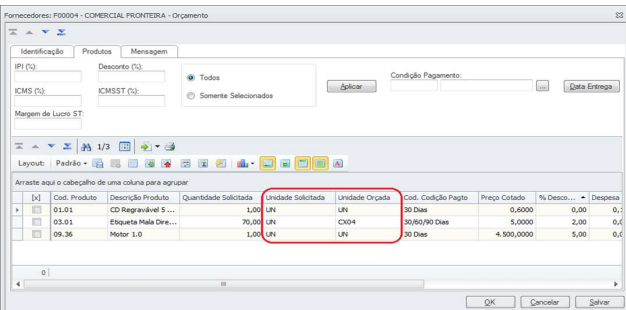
Fornecedores: F00004 - COMERCIAL FRONTEIRA - Orçamento

Identificação | Produtos | Mensagem

IPI (%):
Desconto (%):
Todos
Somente Selecionados
Aplicar
Condição Pagamento:
...
Data Entrega
ICMS (%):
ICMSST (%):
Margem de Lucro ST:

1/3

Layout: Padrão

Arraste aqui o cabeçalho de uma coluna para agrupar

| [x] | Cod. Produto | Descrição Produto | Quantidade Solicitada | Unidade Solicitada | Unidade Orçada | Cod. Condição Pagto | Preço Cotado | % Desco... | Despesa |
|---|---|---|---|---|---|---|---|---|---|
| | 01.01 | CD Regravável S ... | 1,00 | UN | UN | 30 Dias | 0,6000 | 0,00 | 0,: |
| | 03.01 | Etiqueta Mala Dire... | 70,00 | UN | CX04 | 30/60/90 Dias | 5,0000 | 2,00 | 0,0 |
| | 09.36 | Motor 1.0 | 1,00 | UN | UN | 30 Dias | 4.500,0000 | 5,00 | 0,0 |

0

OK | Cancelar | Salvar